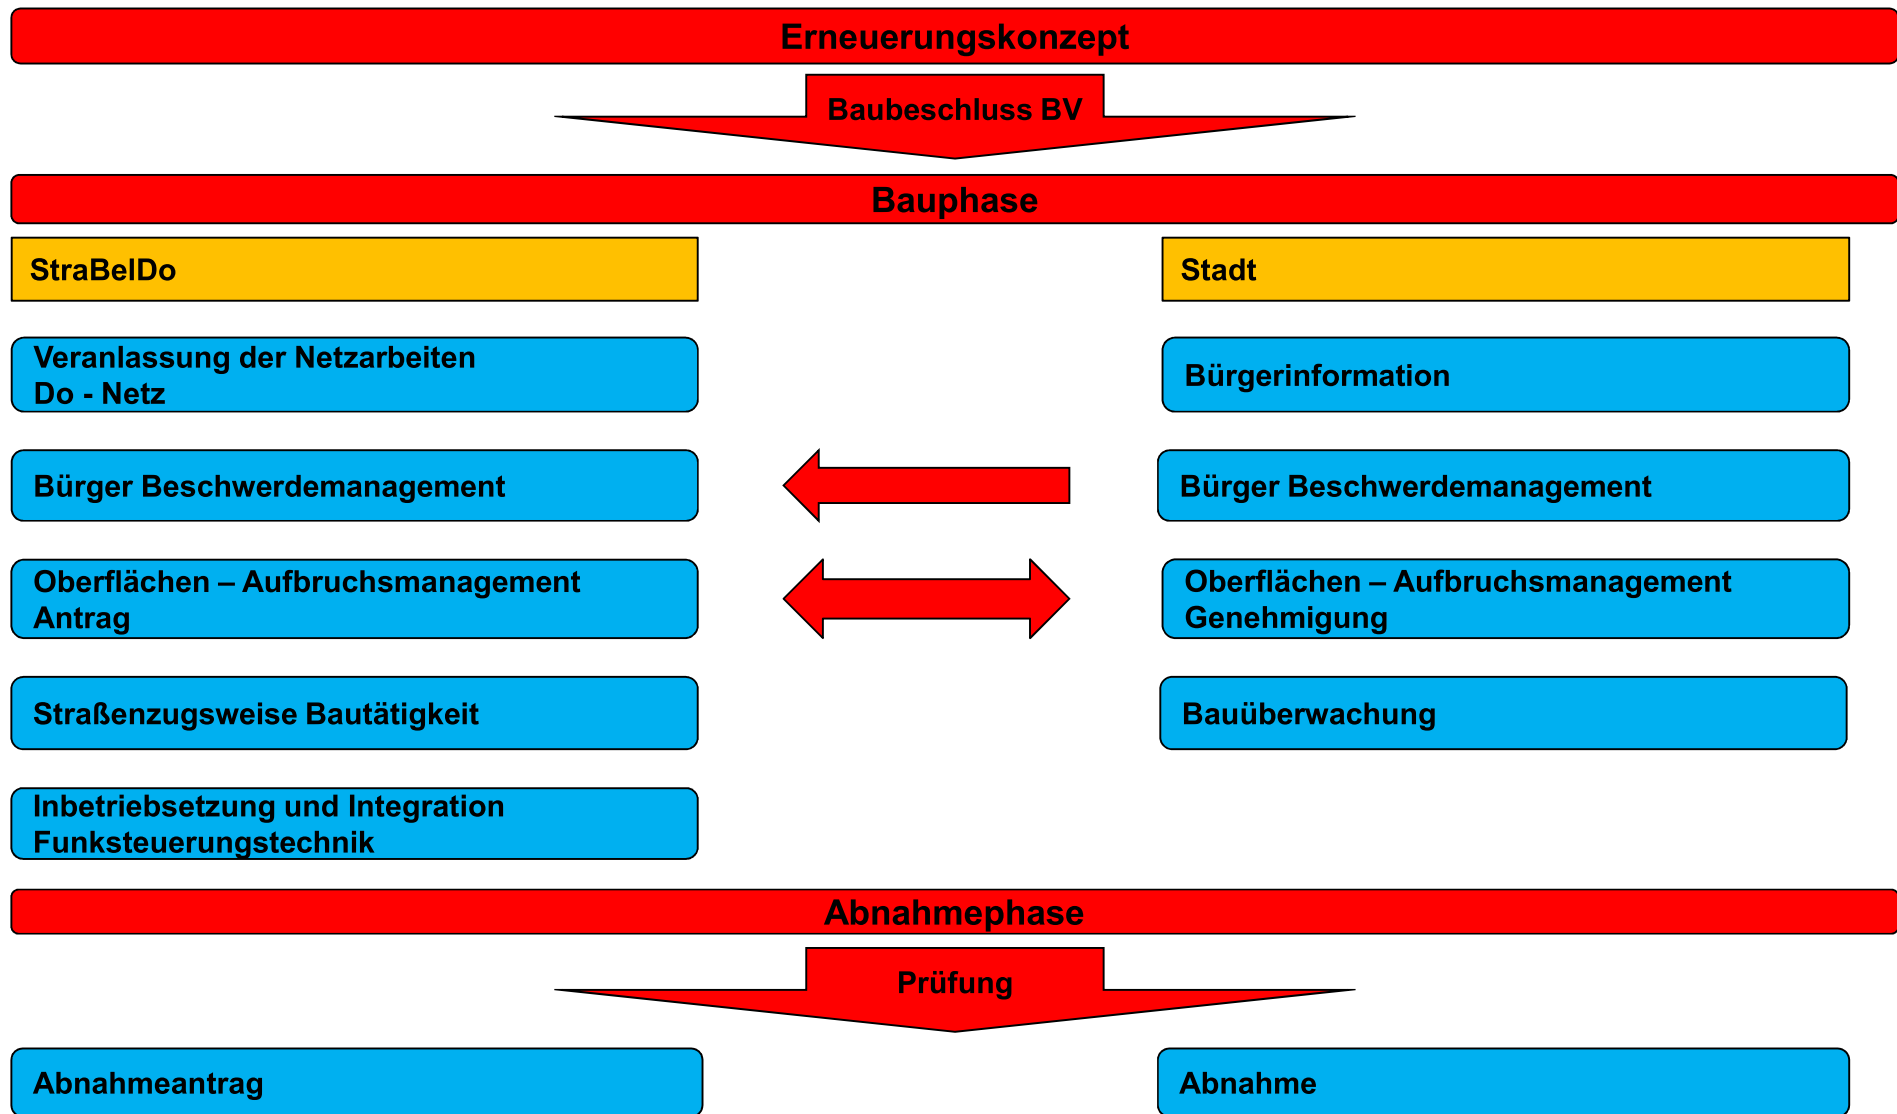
Erneuerungskonzept

Baubeschluss BV

Bauphase

StraBelDo

Stadt

Veranlassung der Netzarbeiten
Do - Netz

Bürgerinformation

Bürger Beschwerdemanagement

Bürger Beschwerdemanagement

Oberflächen – Aufbruchsmanagement
Antrag

Oberflächen – Aufbruchsmanagement
Genehmigung

Straßenzugsweise Bautätigkeit

Bauüberwachung

Inbetriebsetzung und Integration
Funksteuerungstechnik

Abnahmephase

Prüfung

Abnahmeantrag

Abnahme